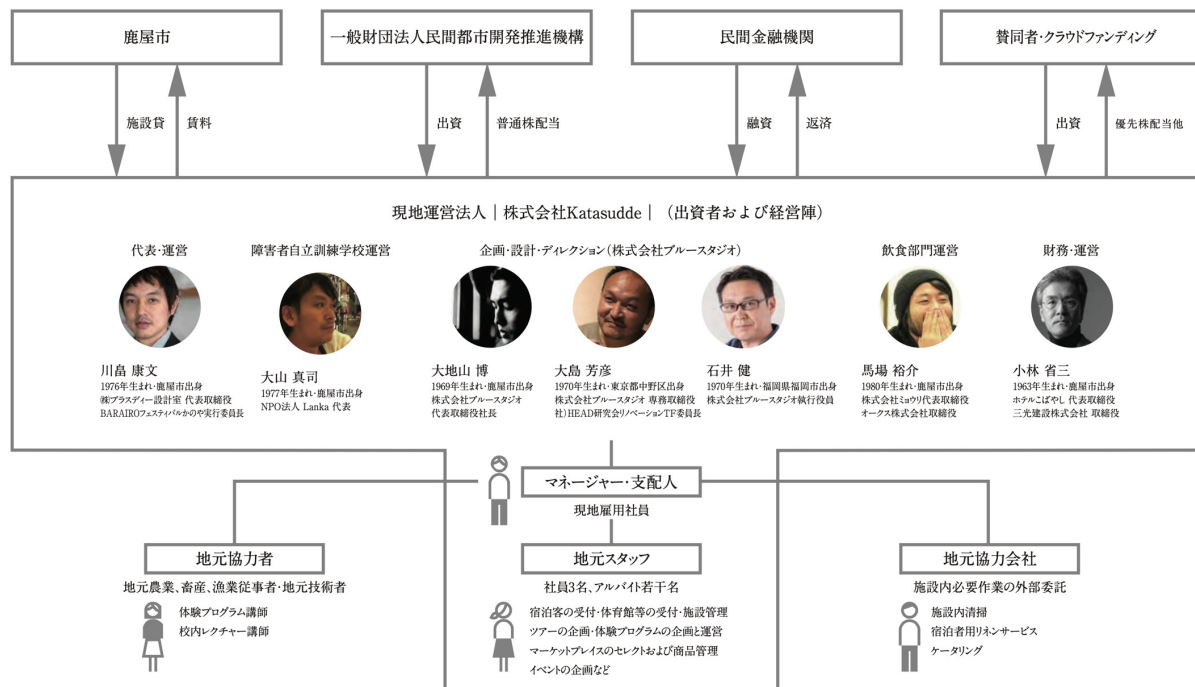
鹿屋市

一般財団法人民間都市開発推進機構

民間金融機関

賛同者・クラウドファンディング

施設貸

賃料

出資

普通株配当

融資

返済

出資

優先株配当他

現地運営法人｜株式会社Katasudde｜（出資者および経営陣）

代表・運営

障害者自立訓練学校運営

企画・設計・ディレクション（株式会社ブルースタジオ）

飲食部門運営

財務・運営

川畠 康文
1976年生まれ・鹿屋市出身
㈱プラスディー設計室 代表取締役
BARAIROフェスティバルかのや実行委員長

大山 真司
1977年生まれ・鹿屋市出身
NPO法人 Lanka 代表

大地山 博
1969年生まれ・鹿屋市出身
株式会社ブルースタジオ
代表取締役社長

大島 芳彦
1970年生まれ・東京都中野区出身
株式会社ブルースタジオ 専務取締役
社）HEAD研究会リノベーションTF委員長

石井 健
1970年生まれ・福岡県福岡市出身
株式会社ブルースタジオ執行役員

馬場 裕介
1980年生まれ・鹿屋市出身
株式会社ミョウリ代表取締役
オークス株式会社取締役

小林 省三
1963年生まれ・鹿屋市出身
ホテルこばやし 代表取締役
三光建設株式会社 取締役

マネージャー・支配人

現地雇用社員

地元協力者

地元農業、畜産、漁業従事者・地元技術者

体験プログラム講師
校内レクチャー講師

地元スタッフ

社員3名、アルバイト若干名

宿泊客の受付・体育館等の受付・施設管理
ツアーの企画・体験プログラムの企画と運営
マーケットプレイスのセレクトおよび商品管理
イベントの企画など

地元協力会社

施設内必要作業の外部委託

施設内清掃
宿泊者用リネンサービス
ケータリング